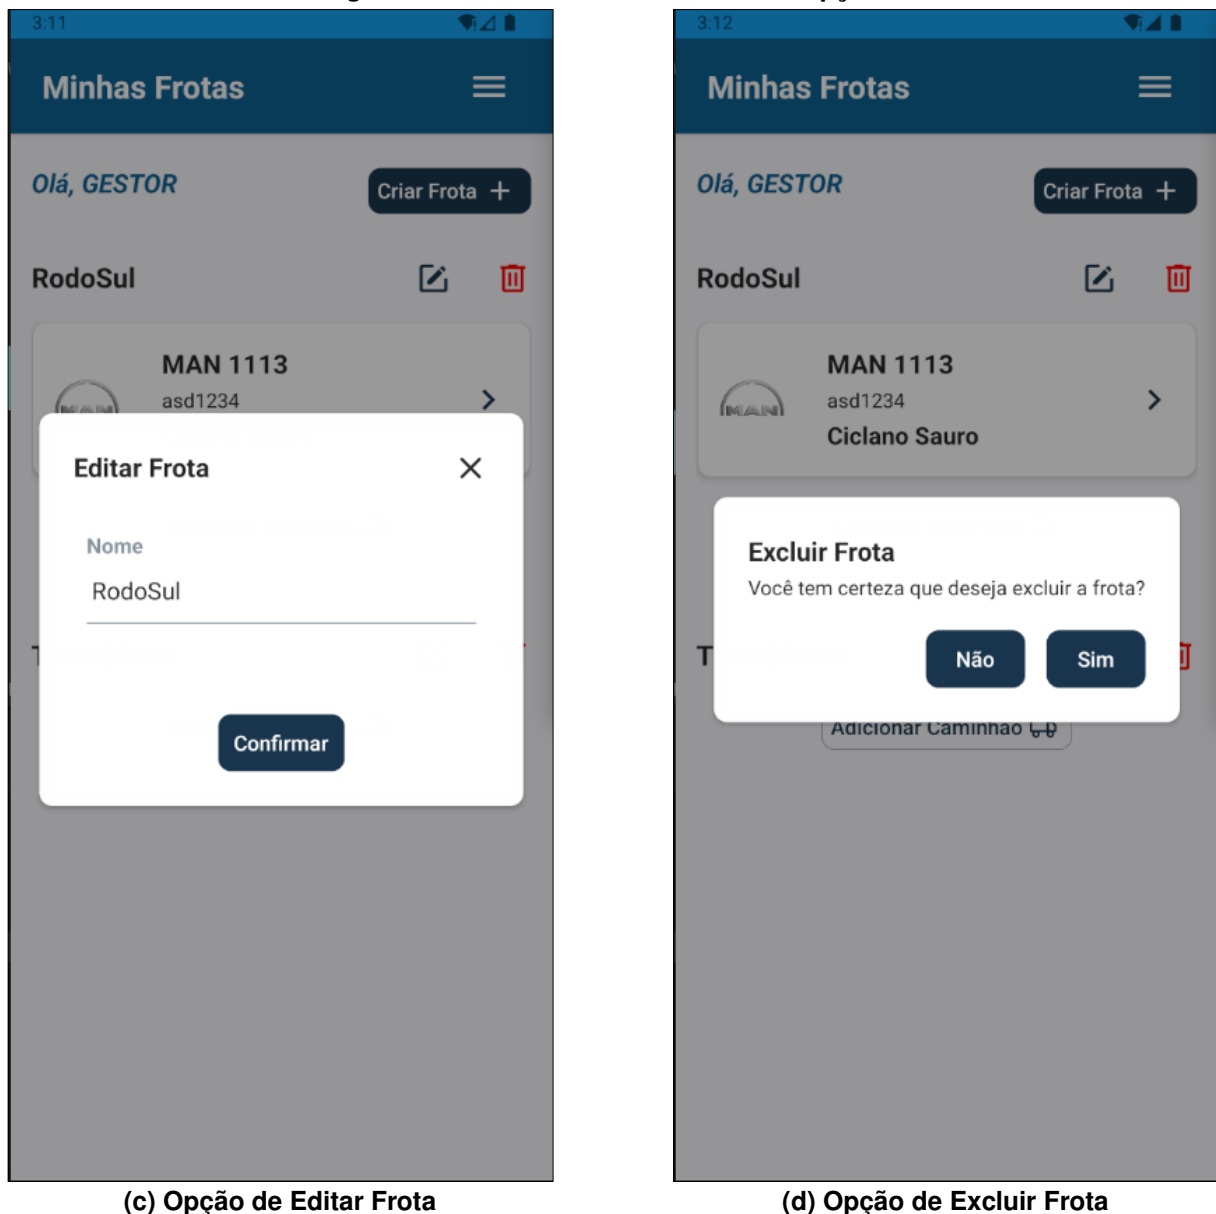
3:11

Minhas Frotas

Olá, GESTOR

Criar Frota +

RodoSul

MAN 1113

asd1234

Editar Frota

Nome

RodoSul

Confirmar

(c) Opção de Editar Frota

3:12

Minhas Frotas

Olá, GESTOR

Criar Frota +

RodoSul

MAN 1113

asd1234

Ciclano Sauro

Excluir Frota

Você tem certeza que deseja excluir a frota?

Não

Sim

Adicionar Caminhão

(d) Opção de Excluir Frota